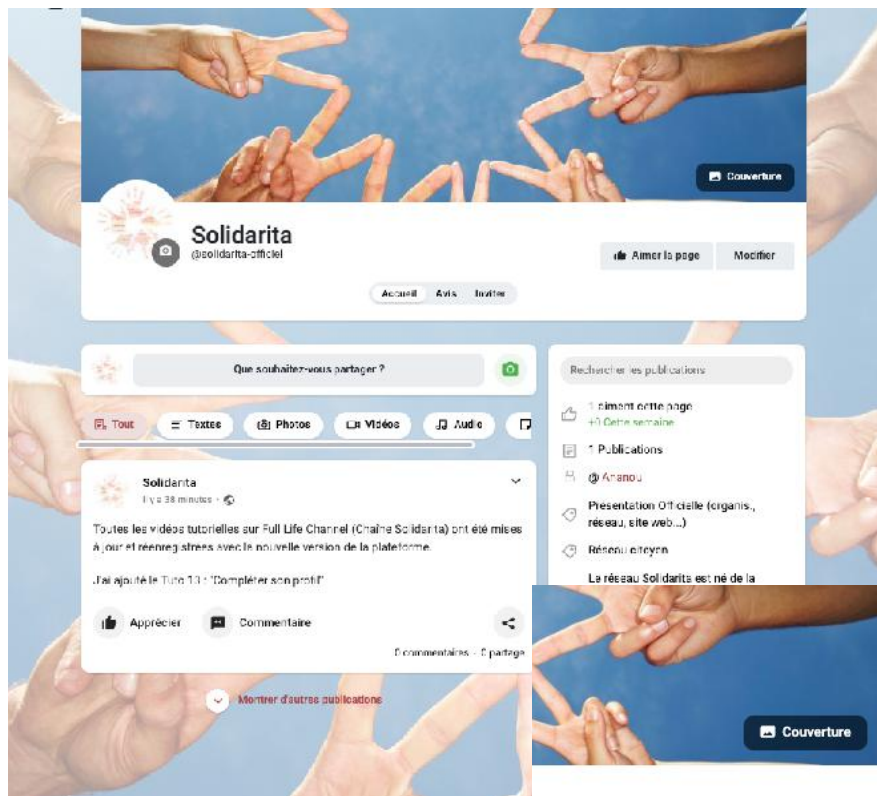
Couverture

Solidarita
@solidarita-officiel

Aimer la page
Modifier

Accueil
Avis
Inviter

Que souhaitez-vous partager ?

Tout
Textes
Photos
Vidéos
Audio

Solidarita
Il y a 38 minutes ·

Toutes les vidéos tutorielles sur Full Life Channel (Chaine Solidarita) ont été mises à jour et réenregistrees avec la nouvelle version de la plateforme.

J'ai ajouté le Tuto 13 : 'Compléter son profil'

Apprécier
Commentaire

0 commentaires · 0 partage

Montrer d'autres publications

Rechercher les publications

1 aiment cette page
+0 Cette semaine

1 Publications

@ Ananou

Présentation Officielle (organis., réseau, site web...)

Réseau citoyen

Le réseau Solidarita est né de la

Couverture